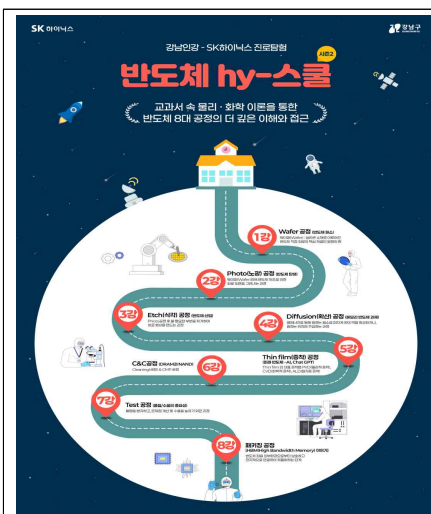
SK 하이닉스

강남구

강남인강 - SK하이닉스 진로탐험

시즌2

반도체 hy-스쿨

교과서 속 물리 · 화학 이론을 통한
반도체 8대 공정의 더 깊은 이해와 접근

1강

Wafer 공정 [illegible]

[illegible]

2강

Photo(노광) 공정 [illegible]

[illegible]

3강

Etch(식각) 공정 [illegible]

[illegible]

4강

Diffusion(확산) 공정 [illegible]

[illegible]

5강

Thin film(증착) 공정 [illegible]

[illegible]

6강

C&C 공정 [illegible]

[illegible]

7강

Test 공정 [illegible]

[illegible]

8강

패키징 공정 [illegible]

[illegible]